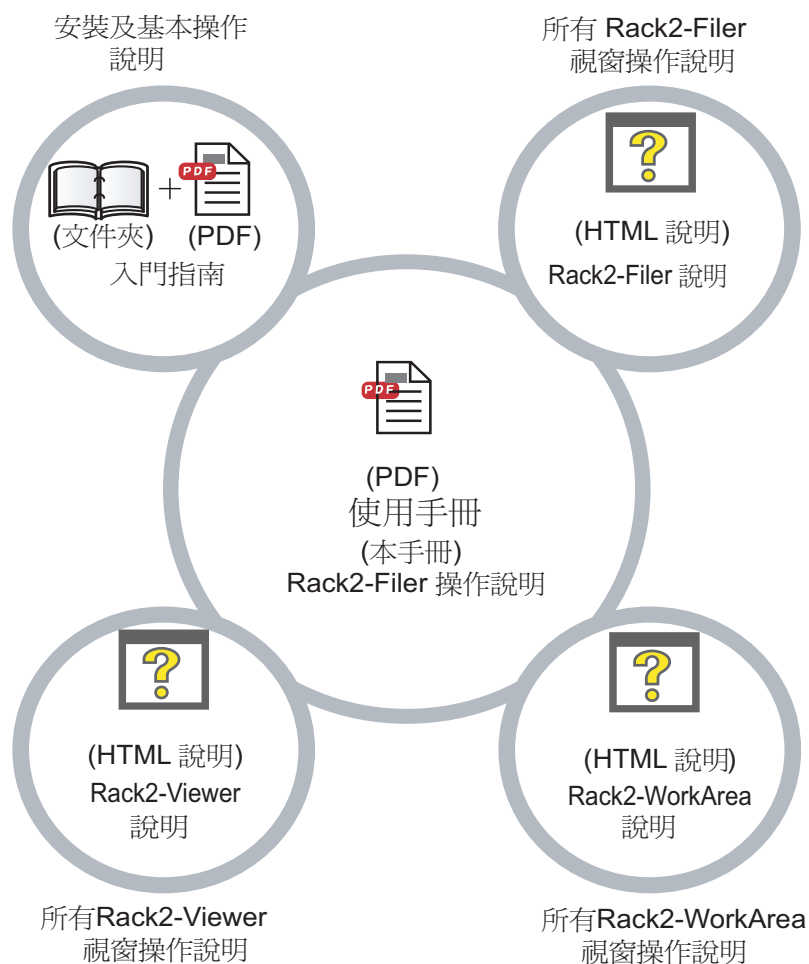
安裝及基本操作
說明

(文件夾) + (PDF)
入門指南

所有 Rack2-Filer
視窗操作說明

(HTML 說明)
Rack2-Filer 說明

(PDF)
使用手冊
(本手冊)
Rack2-Filer 操作說明

(HTML 說明)
Rack2-Viewer
說明

(HTML 說明)
Rack2-WorkArea
說明

所有Rack2-Viewer
視窗操作說明

所有Rack2-WorkArea
視窗操作說明